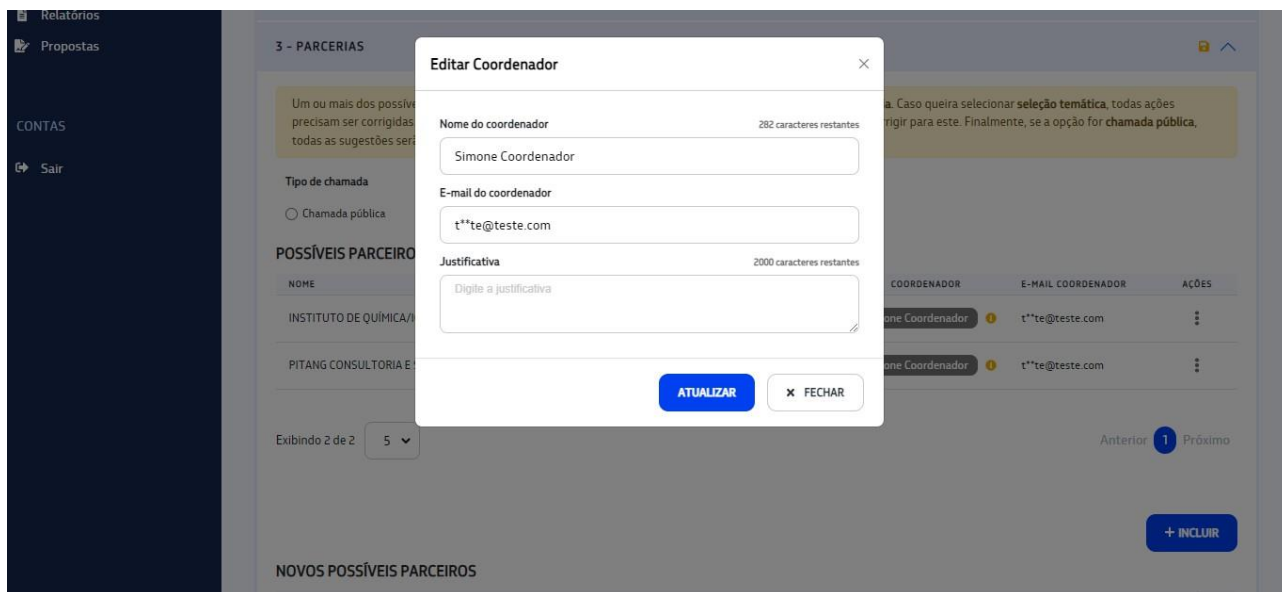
Relatórios
Propostas

CONTAS

Sair

3 - PARCERIAS

Um ou mais dos possíve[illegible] a. Caso queira selecionar seleção temática, todas ações precisam ser corrigidas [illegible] rrigir para este. Finalmente, se a opção for chamada pública, todas as sugestões ser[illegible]

Tipo de chamada

Chamada pública

POSSÍVEIS PARCEIRO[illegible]

| NOME | COORDENADOR | E-MAIL COORDENADOR | AÇÕES |
|---|---|---|---|
| INSTITUTO DE QUÍMICA/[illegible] | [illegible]one Coordenador | t**te@teste.com | ⋮ |
| PITANG CONSULTORIA E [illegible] | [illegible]one Coordenador | t**te@teste.com | ⋮ |

Exibindo 2 de 2   5

Anterior 1 Próximo

+ INCLUIR

NOVOS POSSÍVEIS PARCEIROS

Editar Coordenador

Nome do coordenador
282 caracteres restantes
Simone Coordenador

E-mail do coordenador
t**te@teste.com

Justificativa
2000 caracteres restantes
Digite a justificativa

ATUALIZAR
× FECHAR